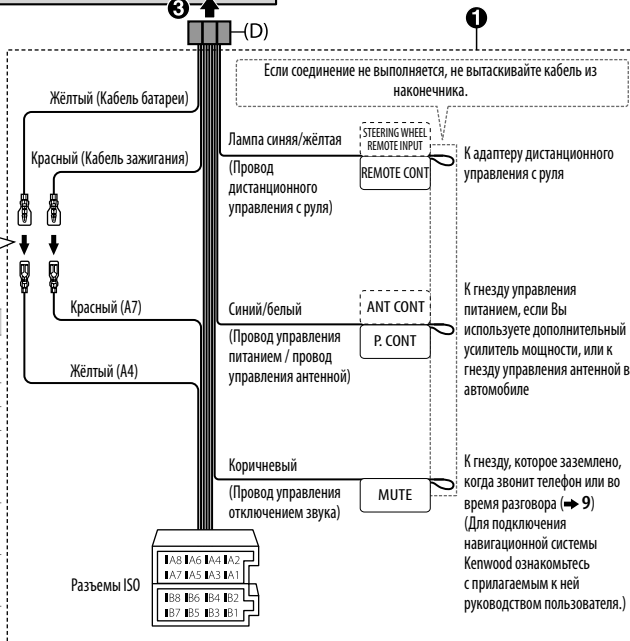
❸
(D)
❶
Если соединение не выполняется, не вытаскивайте кабель из наконечника.

Жёлтый (Кабель батареи)

Красный (Кабель зажигания)

Лампа синяя/жёлтая
(Провод дистанционного управления с руля)
STEERING WHEEL REMOTE INPUT
REMOTE CONT
К адаптеру дистанционного управления с руля

Красный (A7)

Жёлтый (A4)

Синий/белый
(Провод управления питанием / провод управления антенной)
ANT CONT
P. CONT
К гнезду управления питанием, если Вы используете дополнительный усилитель мощности, или к гнезду управления антенной в автомобиле

Коричневый
(Провод управления отключением звука)
MUTE
К гнезду, которое заземлено, когда звонит телефон или во время разговора (➜ 9)
(Для подключения навигационной системы Kenwood ознакомьтесь с прилагаемым к ней руководством пользователя.)

Разъемы ISO
A8 A6 A4 A2
A7 A5 A3 A1
B8 B6 B4 B2
B7 B5 B3 B1